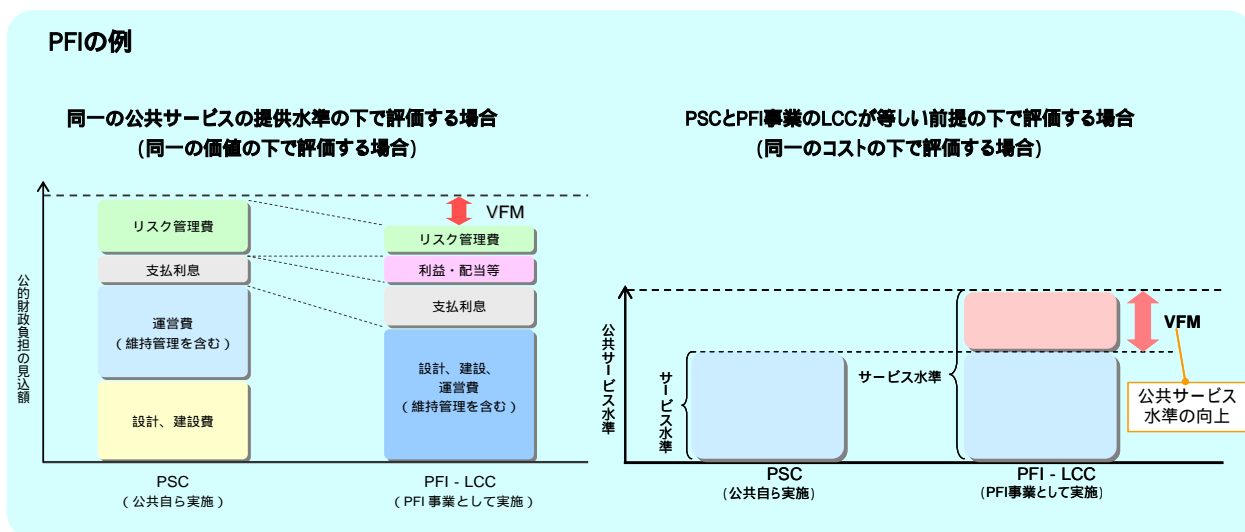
PFIの例

同一の公共サービスの提供水準の下で評価する場合
（同一の価値の下で評価する場合）

公的財政負担の見込額

VFM

リスク管理費
支払利息
運営費
（維持管理を含む）
設計、建設費

リスク管理費
利益・配当等
支払利息
設計、建設、
運営費
（維持管理を含む）

PSC
（公共自ら実施）

PFI - LCC
（PFI 事業として実施）

PSCとPFI事業のLCCが等しい前提の下で評価する場合
（同一のコストの下で評価する場合）

公共サービス水準

サービス水準

サービス水準

VFM

公共サービス
水準の向上

PSC
（公共自ら実施）

PFI - LCC
（PFI事業として実施）